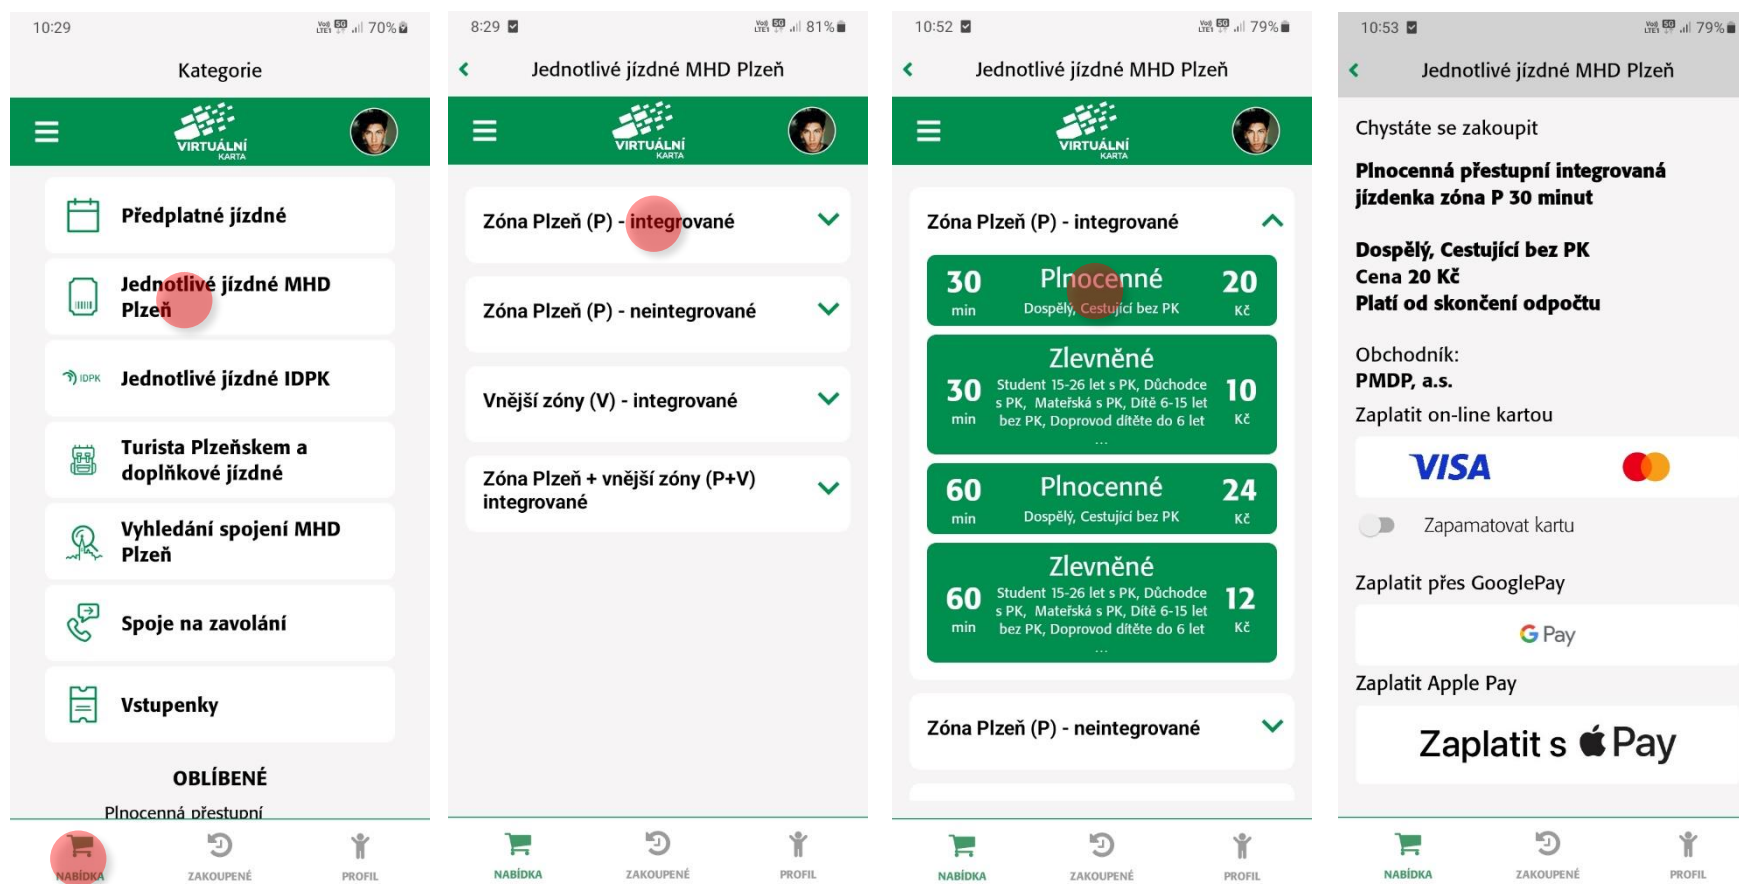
10:29 70%

Kategorie

VIRTUÁLNÍ KARTA

Předplatné jízdné

Jednotlivé jízdné MHD Plzeň

IDPK Jednotlivé jízdné IDPK

Turista Plzeňskem a doplňkové jízdné

Vyhledání spojení MHD Plzeň

Spoje na zavolání

Vstupenky

OBLÍBENÉ

Plnocenná přestupní

NABÍDKA ZAKOUPENÉ PROFIL

8:29 81%

Jednotlivé jízdné MHD Plzeň

VIRTUÁLNÍ KARTA

Zóna Plzeň (P) - integrované

Zóna Plzeň (P) - neintegrované

Vnější zóny (V) - integrované

Zóna Plzeň + vnější zóny (P+V) integrované

NABÍDKA ZAKOUPENÉ PROFIL

10:52 79%

Jednotlivé jízdné MHD Plzeň

VIRTUÁLNÍ KARTA

Zóna Plzeň (P) - integrované

30 min Plnocenné Dospělý, Cestující bez PK 20 Kč

30 min Zlevněné Student 15-26 let s PK, Důchodce s PK, Mateřská s PK, Dítě 6-15 let bez PK, Doprovod dítěte do 6 let ... 10 Kč

60 min Plnocenné Dospělý, Cestující bez PK 24 Kč

60 min Zlevněné Student 15-26 let s PK, Důchodce s PK, Mateřská s PK, Dítě 6-15 let bez PK, Doprovod dítěte do 6 let ... 12 Kč

Zóna Plzeň (P) - neintegrované

NABÍDKA ZAKOUPENÉ PROFIL

10:53 79%

Jednotlivé jízdné MHD Plzeň

Chystáte se zakoupit

Plnocenná přestupní integrovaná jízdenka zóna P 30 minut

Dospělý, Cestující bez PK
Cena 20 Kč
Platí od skončení odpočtu

Obchodník:
PMDP, a.s.

Zaplatit on-line kartou

VISA

Zapamatovat kartu

Zaplatit přes GooglePay

G Pay

Zaplatit Apple Pay

Zaplatit s Pay

NABÍDKA ZAKOUPENÉ PROFIL